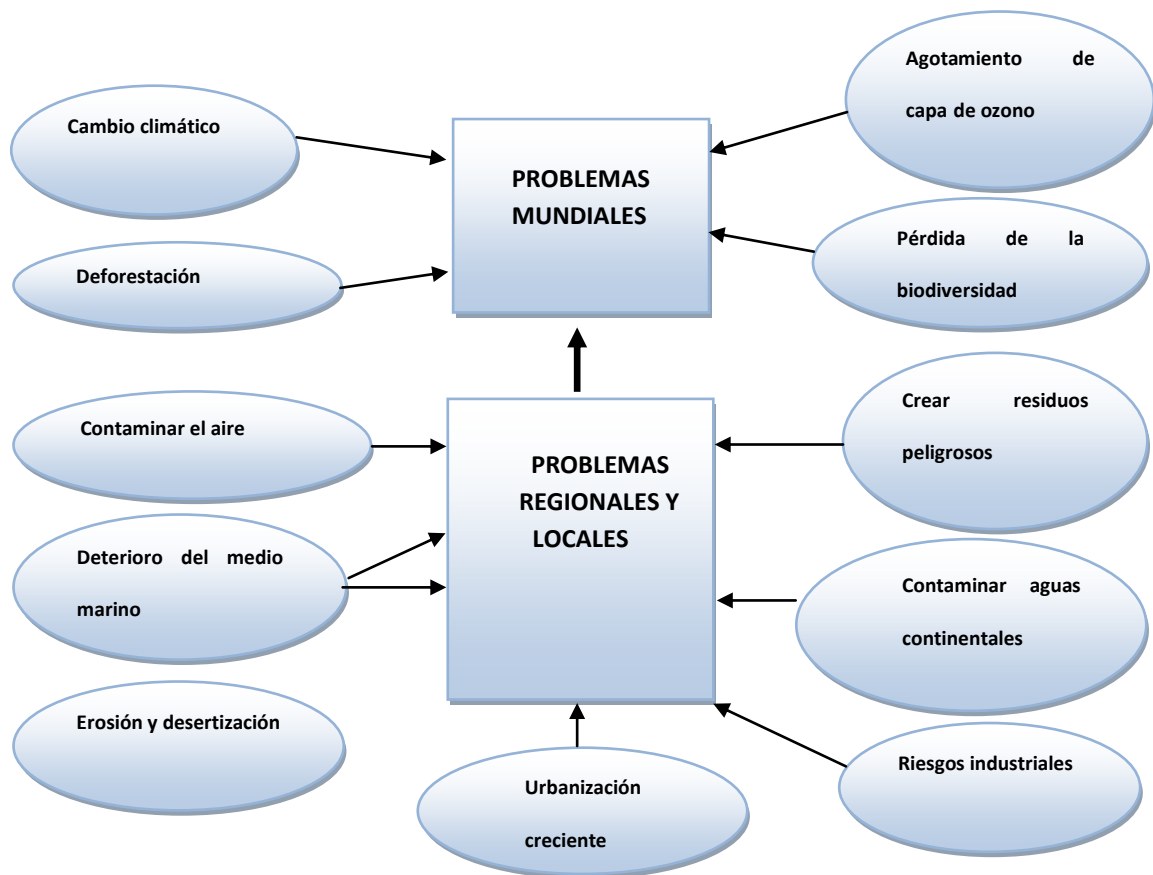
Cambio climático

PROBLEMAS MUNDIALES

Agotamiento de capa de ozono

Deforestación

Pérdida de la biodiversidad

Contaminar el aire

PROBLEMAS REGIONALES Y LOCALES

Crear residuos peligrosos

Deterioro del medio marino

Contaminar aguas continentales

Erosión y desertización

Riesgos industriales

Urbanización creciente